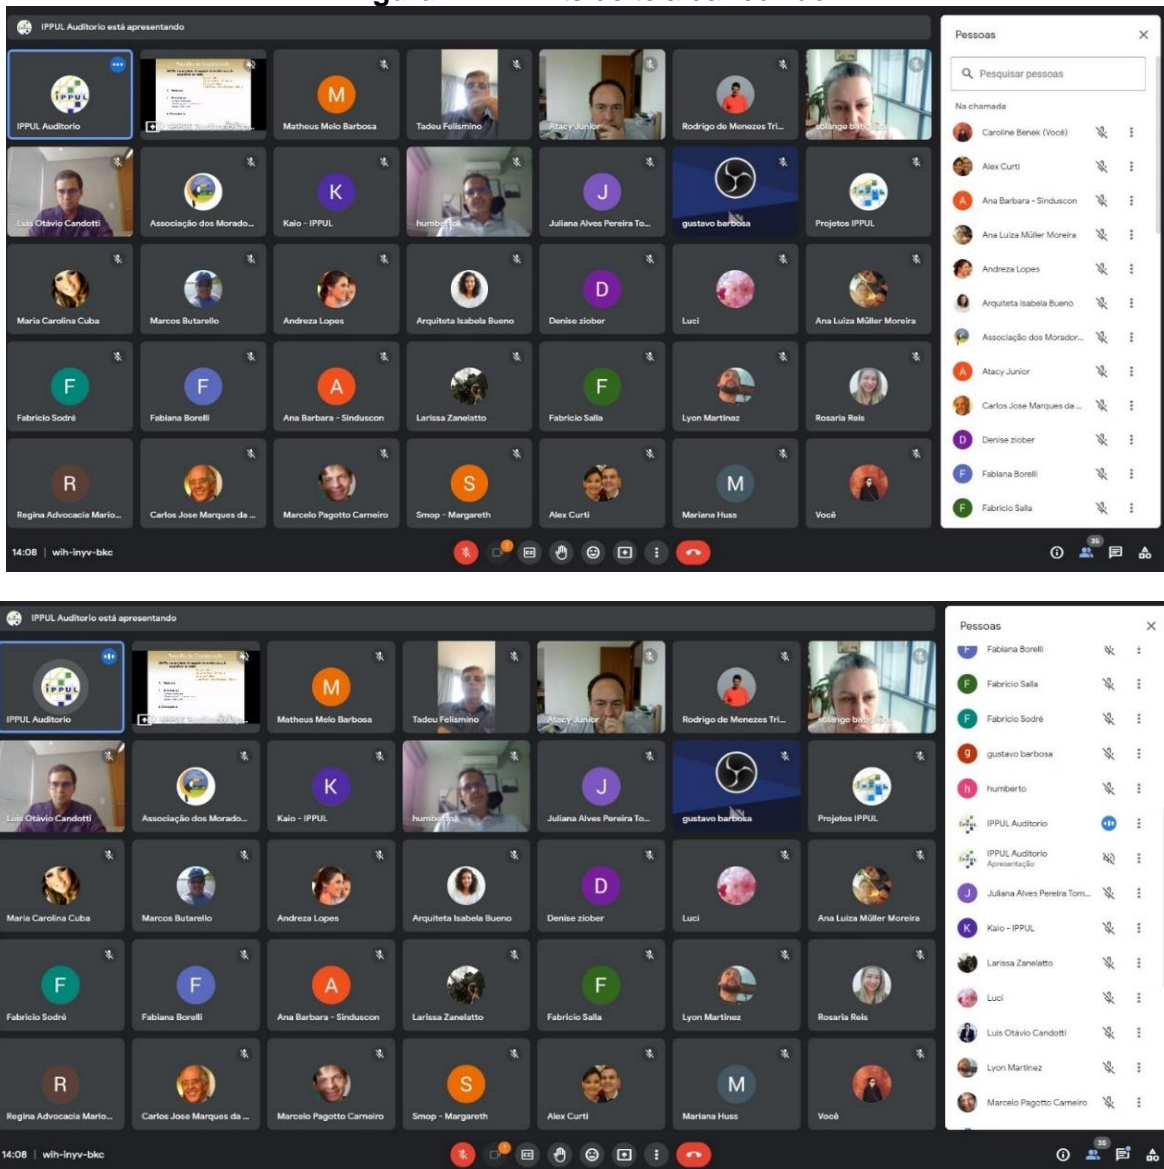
IPPUL Auditorio está apresentando

IPPUL Auditorio
Matheus Melo Barbosa
Tadeu Felismino
Atacy Junior
Rodrigo de Menezes Tri...
Solange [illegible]
Luis Otávio Candotti
Associação dos Morado...
Kaio - IPPUL
humberto
Juliana Alves Pereira To...
gustavo barbosa
Projetos IPPUL
Maria Carolina Cuba
Marcos Butarello
Andreza Lopes
Arquiteta Isabela Bueno
Denise ziober
Luci
Ana Luiza Müller Moreira
Fabricio Sodré
Fabiana Borelli
Ana Barbara - Sinduscon
Larissa Zanelatto
Fabricio Salla
Lyon Martinez
Rosaria Reis
Regina Advocacia Mario...
Carlos Jose Marques da ...
Marcelo Pagotto Carneiro
Smop - Margareth
Alex Curti
Mariana Huss
Você

14:08 | wih-inyv-bkc

Pessoas
Pesquisar pessoas
Na chamada
Caroline Benek (Você)
Alex Curti
Ana Barbara - Sinduscon
Ana Luiza Müller Moreira
Andreza Lopes
Arquiteta Isabela Bueno
Associação dos Morador...
Atacy Junior
Carlos Jose Marques de ...
Denise ziober
Fabiana Borelli
Fabricio Salla

35

IPPUL Auditorio está apresentando

IPPUL Auditorio
Matheus Melo Barbosa
Tadeu Felismino
Atacy Junior
Rodrigo de Menezes Tri...
Solange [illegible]
Luis Otávio Candotti
Associação dos Morado...
Kaio - IPPUL
humberto
Juliana Alves Pereira To...
gustavo barbosa
Projetos IPPUL
Maria Carolina Cuba
Marcos Butarello
Andreza Lopes
Arquiteta Isabela Bueno
Denise ziober
Luci
Ana Luiza Müller Moreira
Fabricio Sodré
Fabiana Borelli
Ana Barbara - Sinduscon
Larissa Zanelatto
Fabricio Salla
Lyon Martinez
Rosaria Reis
Regina Advocacia Mario...
Carlos Jose Marques da ...
Marcelo Pagotto Carneiro
Smop - Margareth
Alex Curti
Mariana Huss
Você

14:08 | wih-inyv-bkc

Pessoas
Fabiana Borelli
Fabricio Salla
Fabricio Sodré
gustavo barbosa
humberto
IPPUL Auditorio
IPPUL Auditorio
Apresentação
Juliana Alves Pereira Tom...
Kaio - IPPUL
Larissa Zanelatto
Luci
Luis Otávio Candotti
Lyon Martinez
Marcelo Pagotto Carneiro

35